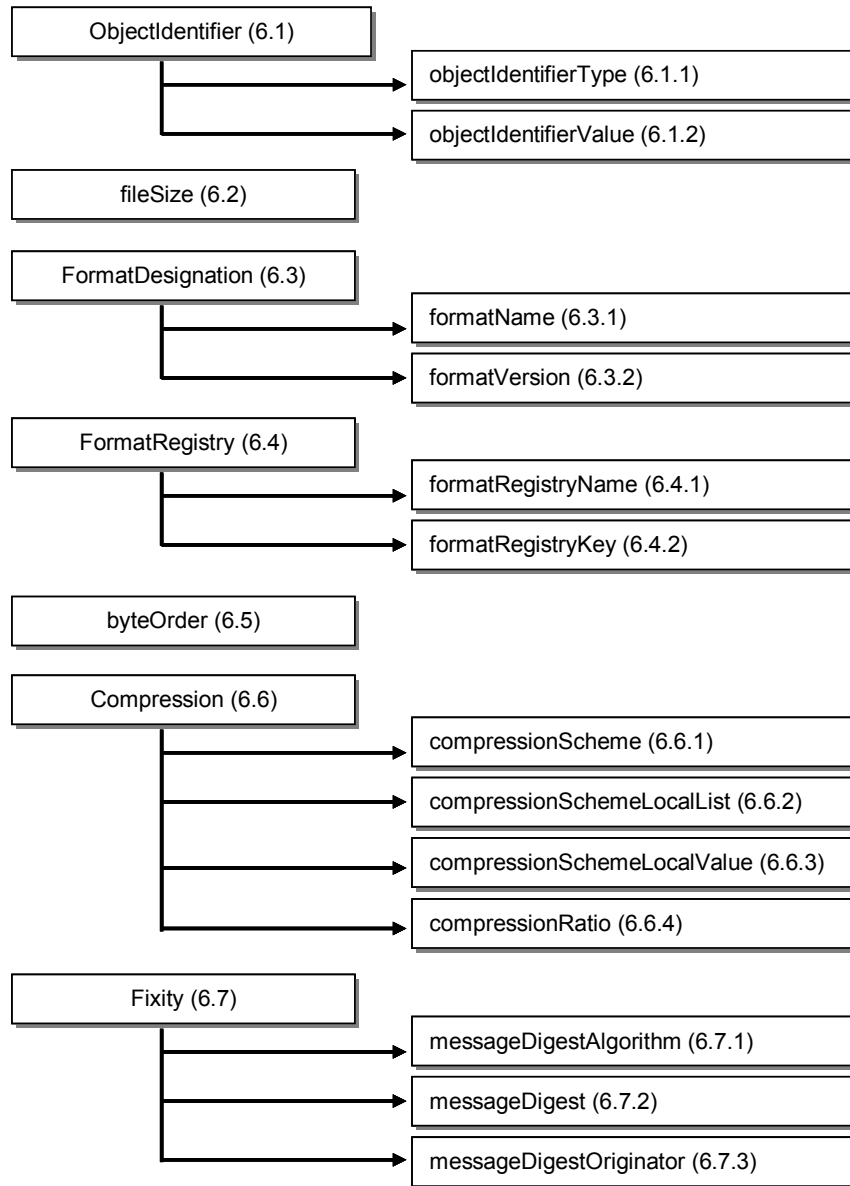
ObjectIdentifier (6.1)

objectIdentifierType (6.1.1)

objectIdentifierValue (6.1.2)

fileSize (6.2)

FormatDesignation (6.3)

formatName (6.3.1)

formatVersion (6.3.2)

FormatRegistry (6.4)

formatRegistryName (6.4.1)

formatRegistryKey (6.4.2)

byteOrder (6.5)

Compression (6.6)

compressionScheme (6.6.1)

compressionSchemeLocalList (6.6.2)

compressionSchemeLocalValue (6.6.3)

compressionRatio (6.6.4)

Fixity (6.7)

messageDigestAlgorithm (6.7.1)

messageDigest (6.7.2)

messageDigestOriginator (6.7.3)